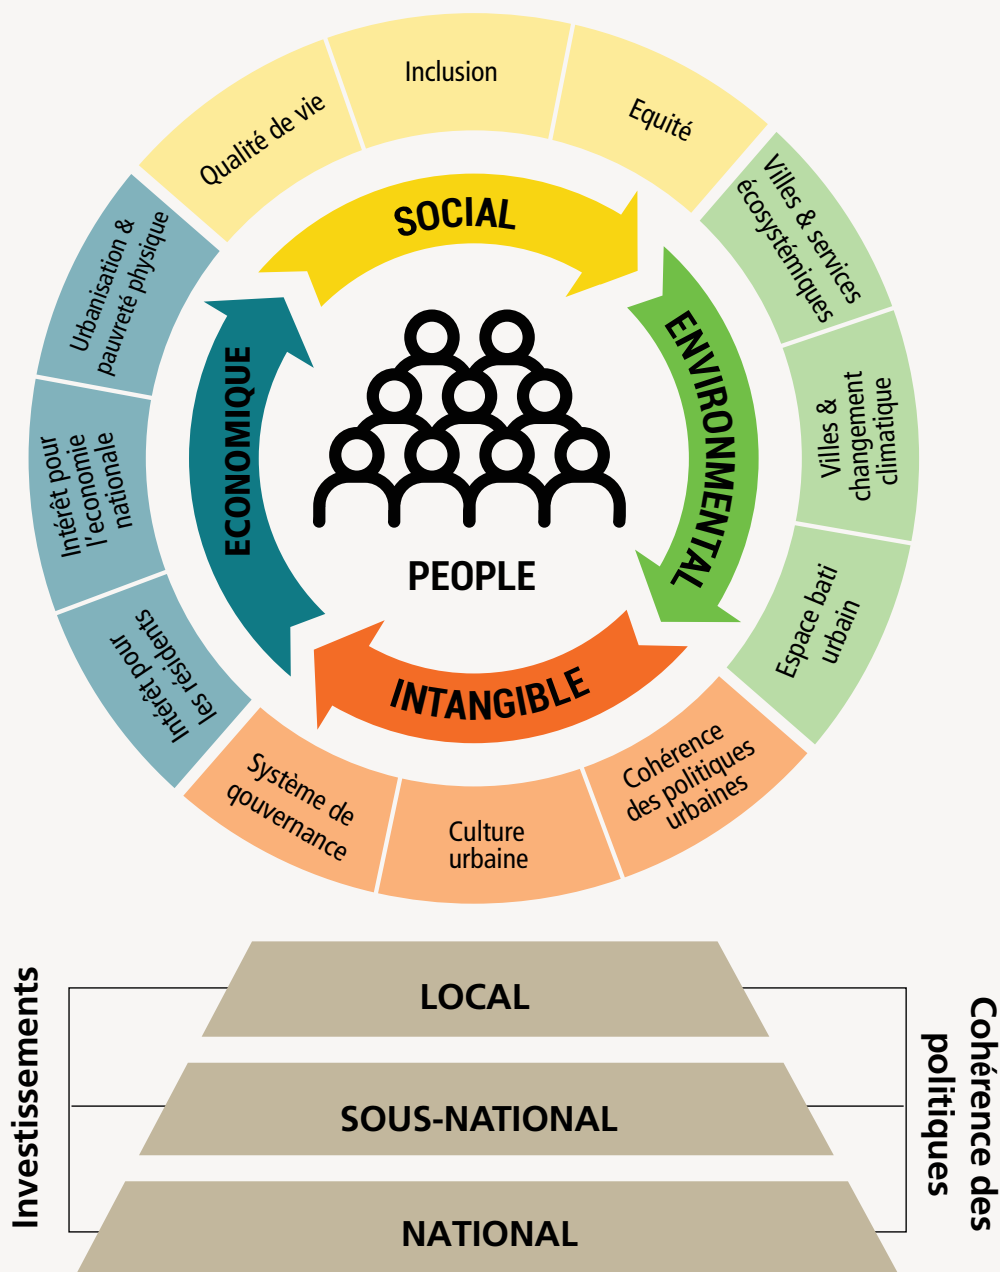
Inclusion

Qualité de vie

Equité

Villes & services écosystémiques

Villes & changement climatique

Espace bati urbain

Cohérence des politiques urbaines

Culture urbaine

Système de gouvernance

Intérêt pour les résidents

Intérêt pour l'economie nationale

Urbanisation & pauvreté physique

SOCIAL

ENVIRONMENTAL

INTANGIBLE

ECONOMIQUE

PEOPLE

Investissements

LOCAL

SOUS-NATIONAL

NATIONAL

Cohérence des politiques